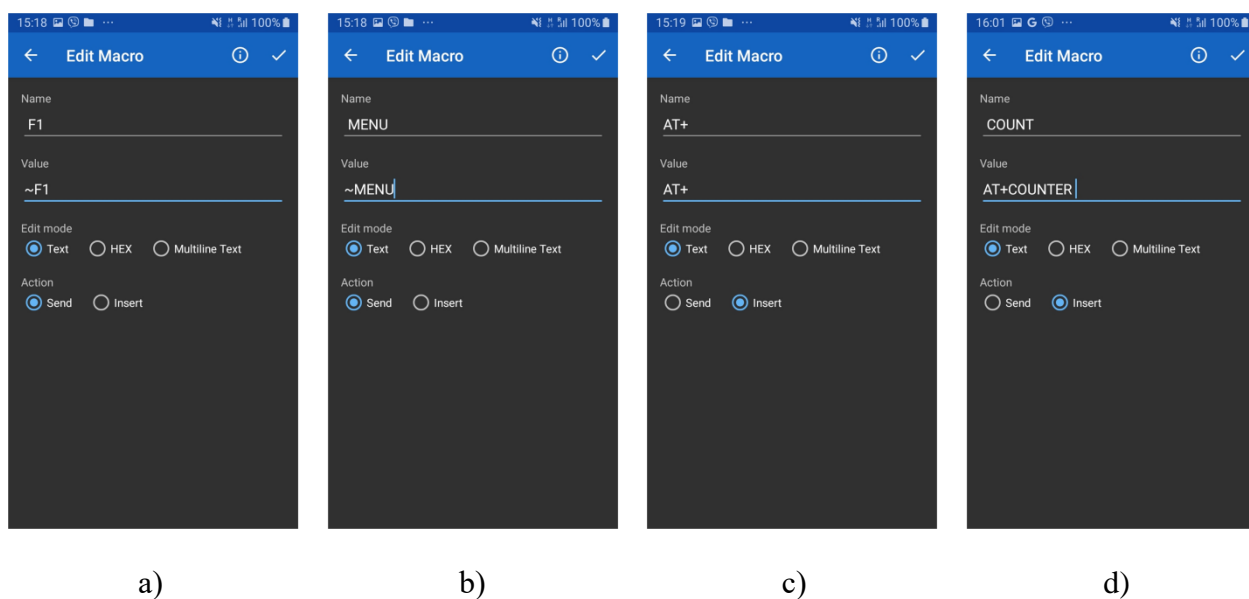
15:18 ··· 100%
Edit Macro
Name
F1
Value
~F1
Edit mode
Text HEX Multiline Text
Action
Send Insert

a)

15:18 ··· 100%
Edit Macro
Name
MENU
Value
~MENU
Edit mode
Text HEX Multiline Text
Action
Send Insert

b)

15:19 ··· 100%
Edit Macro
Name
AT+
Value
AT+
Edit mode
Text HEX Multiline Text
Action
Send Insert

c)

16:01 G ··· 100%
Edit Macro
Name
COUNT
Value
AT+COUNTER
Edit mode
Text HEX Multiline Text
Action
Send Insert

d)